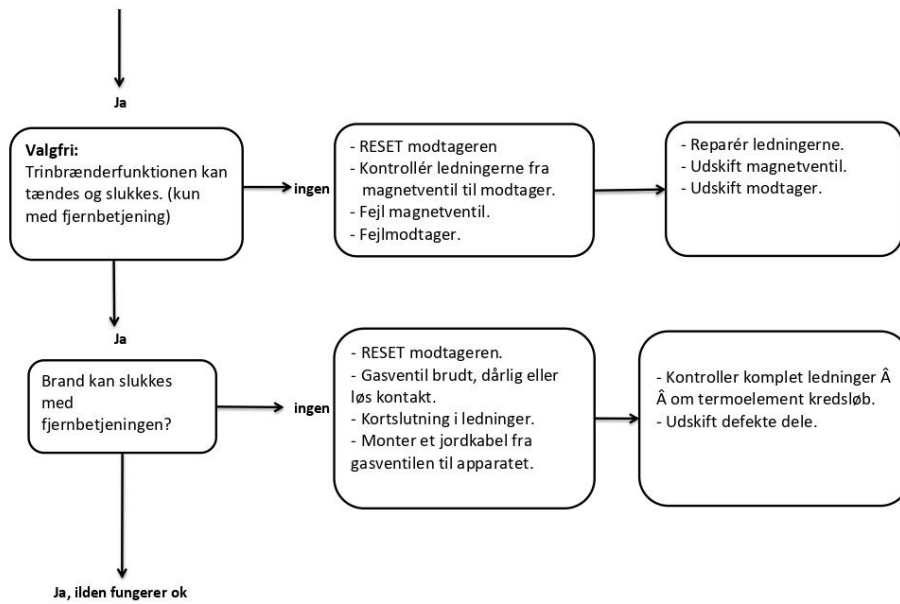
Ja

Valgfri:
Trinbrænderfunktionen kan tændes og slukkes. (kun med fjernbetjening)

ingen

- RESET modtageren
- Kontrollér ledningerne fra magnetventil til modtager.
- Fejl magnetventil.
- Fejlmodtager.

- Reparér ledningerne.
- Udskift magnetventil.
- Udskift modtager.

Ja

Brand kan slukkes med fjernbetjeningen?

ingen

- RESET modtageren.
- Gasventil brudt, dårlig eller løs kontakt.
- Kortslutning i ledninger.
- Monter et jordkabel fra gasventilen til apparatet.

- Kontroller komplet ledninger Â Â om termoelement kredsløb.
- Udskift defekte dele.

Ja, ilden fungerer ok